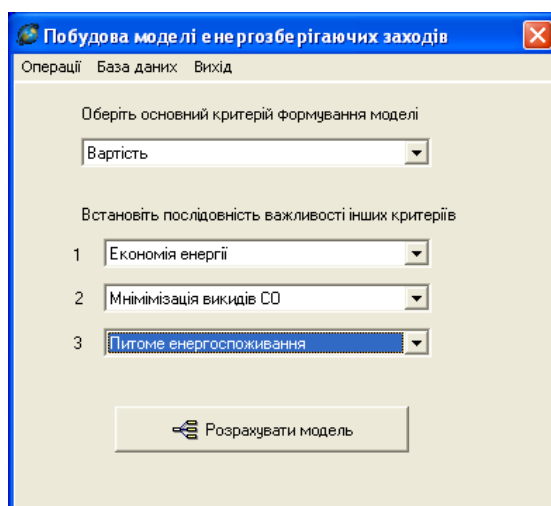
Побудова моделі енергозберігаючих заходів

Операції База даних Вихід

Оберіть основний критерій формування моделі

Вартість

Встановіть послідовність важливості інших критеріїв

1 Економія енергії

2 Мнімімізація викидів CO

3 Питоме енергоспоживання

Розрахувати модель